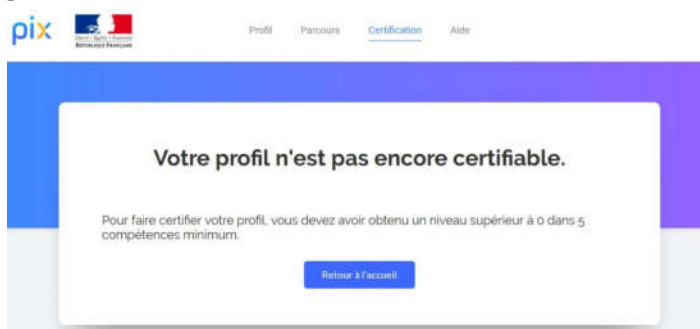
pix

Liberté • Égalité • Fraternité
RÉPUBLIQUE FRANÇAISE

Profil Parcours Certification Aide

Votre profil n'est pas encore certifiable.

Pour faire certifier votre profil, vous devez avoir obtenu un niveau supérieur à 0 dans 5 compétences minimum.

Retour à l'accueil